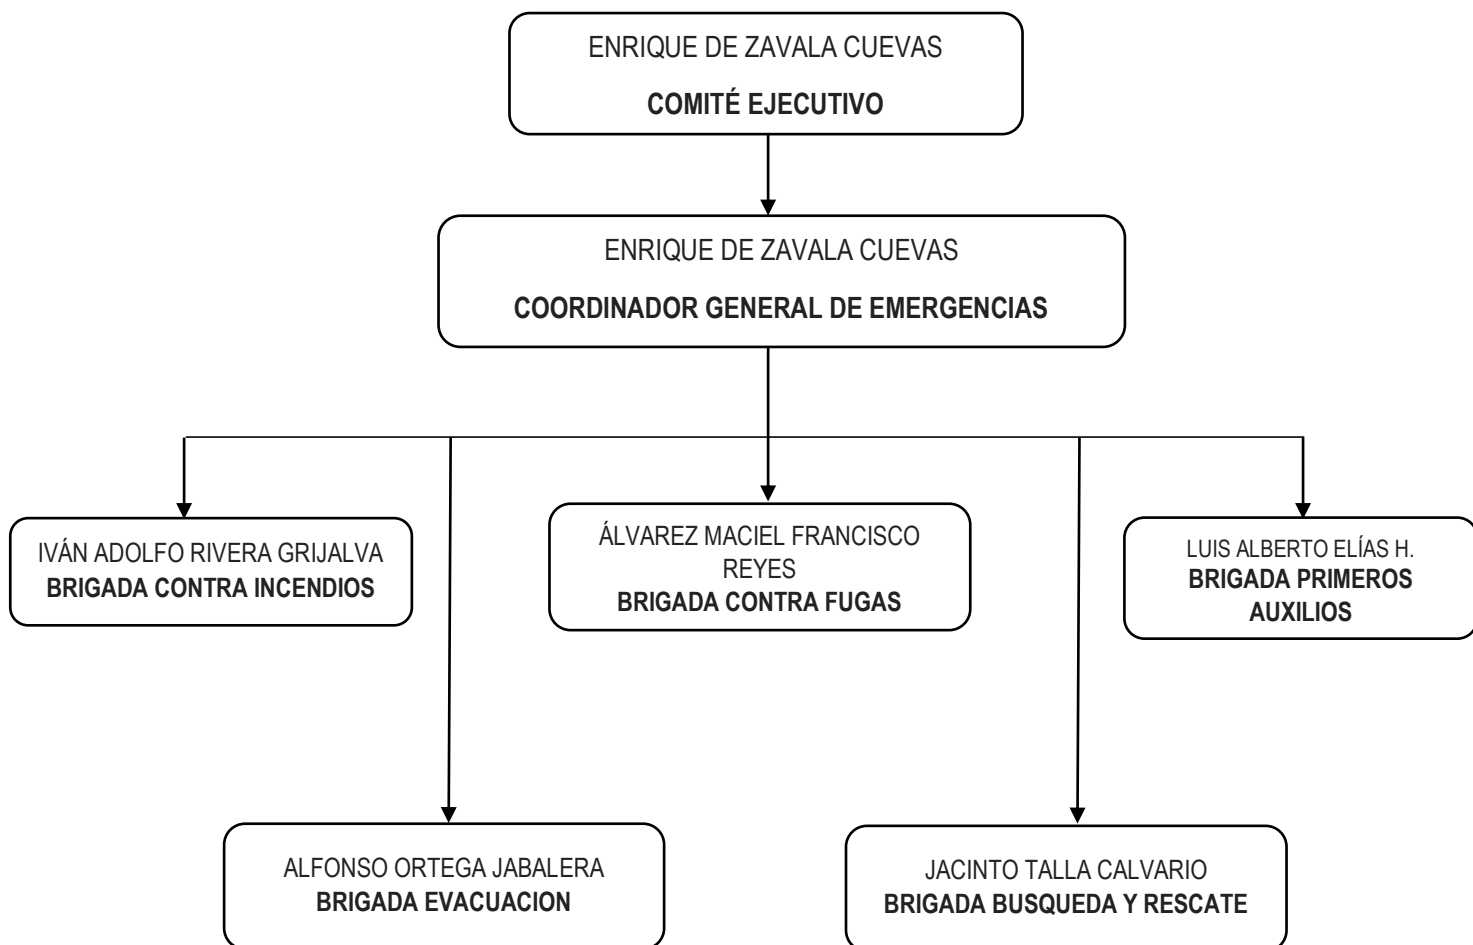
ENRIQUE DE ZAVALA CUEVAS

**COMITÉ EJECUTIVO**

ENRIQUE DE ZAVALA CUEVAS

**COORDINADOR GENERAL DE EMERGENCIAS**

IVÁN ADOLFO RIVERA GRIJALVA
**BRIGADA CONTRA INCENDIOS**

ÁLVAREZ MACIEL FRANCISCO REYES
**BRIGADA CONTRA FUGAS**

LUIS ALBERTO ELÍAS H.
**BRIGADA PRIMEROS AUXILIOS**

ALFONSO ORTEGA JABALERA
**BRIGADA EVACUACION**

JACINTO TALLA CALVARIO
**BRIGADA BUSQUEDA Y RESCATE**